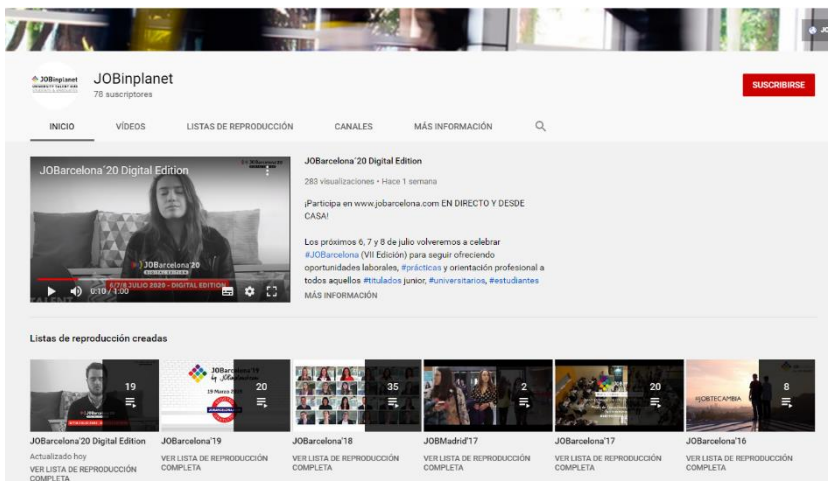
JOBinplanet
78 suscriptores

SUSCRIBIRSE

INICIO VÍDEOS LISTAS DE REPRODUCCIÓN CANALES MÁS INFORMACIÓN

JOBarcelona´20 Digital Edition

JOBarcelona´20
DIGITAL EDITION
6/7/8 JULIO 2020 - DIGITAL EDITION
0:10 / 1:00

JOBarcelona´20 Digital Edition
283 visualizaciones • Hace 1 semana

¡Participa en www.jobarcelona.com EN DIRECTO Y DESDE CASA!

Los próximos 6, 7 y 8 de julio volveremos a celebrar #JOBarcelona (VII Edición) para seguir ofreciendo oportunidades laborales, #prácticas y orientación profesional a todos aquellos #titulados junior, #universitarios, #estudiantes
MÁS INFORMACIÓN

Listas de reproducción creadas

19
JOBarcelona´20 Digital Edition
Actualizado hoy
VER LISTA DE REPRODUCCIÓN COMPLETA

20
JOBarcelona´19
VER LISTA DE REPRODUCCIÓN COMPLETA

35
JOBarcelona´18
VER LISTA DE REPRODUCCIÓN COMPLETA

2
JOBMadrid´17
VER LISTA DE REPRODUCCIÓN COMPLETA

20
JOBarcelona´17
VER LISTA DE REPRODUCCIÓN COMPLETA

#JOBTECAMBIA
8
JOBarcelona´16
VER LISTA DE REPRODUCCIÓN COMPLETA